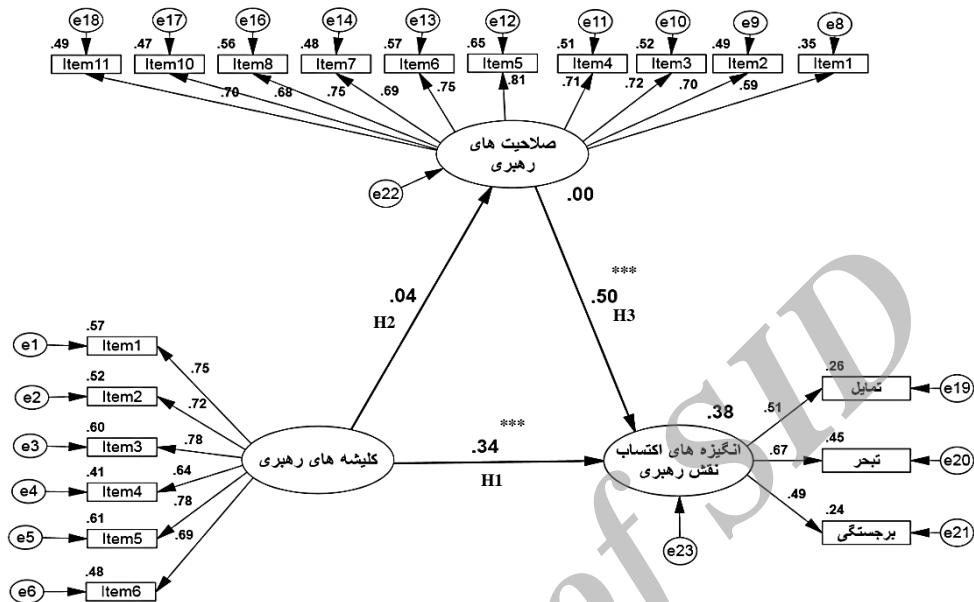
e18
e17
e16
e14
e13
e12
e11
e10
e9
e8
.49
Item11
.47
Item10
.56
Item8
.48
Item7
.57
Item6
.65
Item5
.51
Item4
.52
Item3
.49
Item2
.35
Item1
.70
.68
.75
.69
.75
.81
.71
.72
.70
.59
صلاحیت های رهبری
e22
.00
***
.04
.50
H2
H3
e1
.57
Item1
.75
e2
.52
Item2
.72
e3
.60
Item3
.78
e4
.41
Item4
.64
e5
.61
Item5
.78
e6
.48
Item6
.69
کلیشه های رهبری
***
.34
H1
انگیزه های اکتساب نقش رهبری
.38
e23
.26
تمایل
e19
.51
.45
تبحر
e20
.67
.49
.24
برجستگی
e21